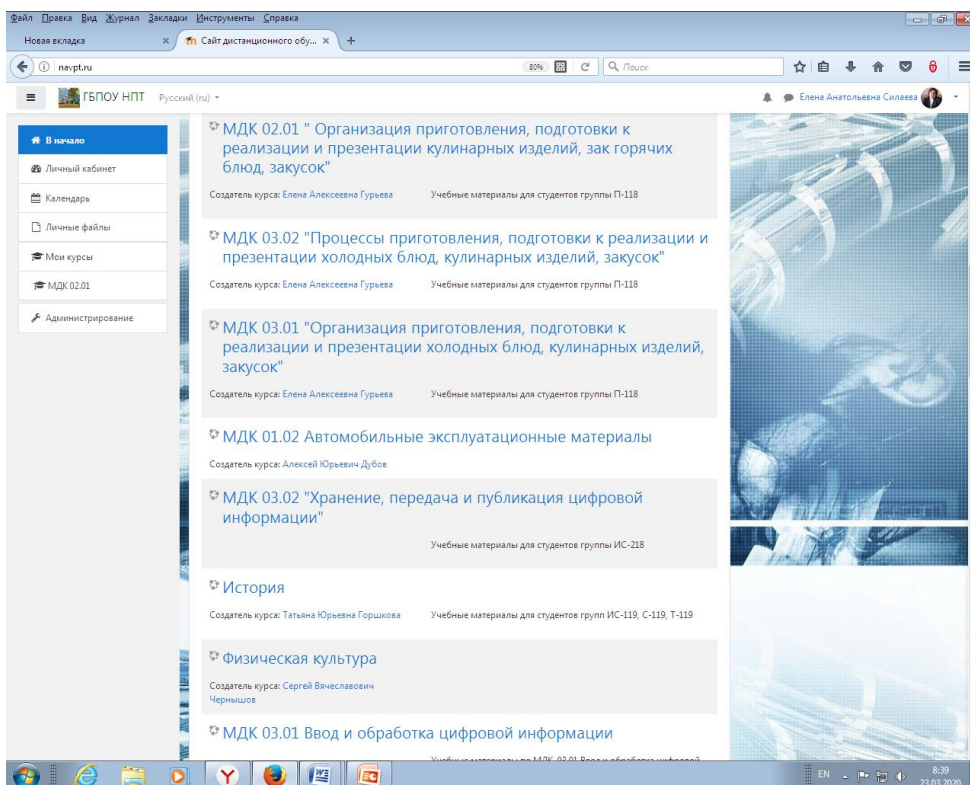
Файл Правка Вид Журнал Закладки Инструменты Справка

Новая вкладка ×
Сайт дистанционного обу... ×
+

navpt.ru
80%
Поиск

ГБПОУ НПТ Русский (ru)
Елена Анатольевна Силаева

В начало
Личный кабинет
Календарь
Личные файлы
Мои курсы
МДК 02.01
Администрирование

МДК 02.01 " Организация приготовления, подготовки к реализации и презентации кулинарных изделий, зак горячих блюд, закусок"
Создатель курса: Елена Алексеевна Гурьева Учебные материалы для студентов группы П-118

МДК 03.02 "Процессы приготовления, подготовки к реализации и презентации холодных блюд, кулинарных изделий, закусок"
Создатель курса: Елена Алексеевна Гурьева Учебные материалы для студентов группы П-118

МДК 03.01 "Организация приготовления, подготовки к реализации и презентации холодных блюд, кулинарных изделий, закусок"
Создатель курса: Елена Алексеевна Гурьева Учебные материалы для студентов группы П-118

МДК 01.02 Автомобильные эксплуатационные материалы
Создатель курса: Алексей Юрьевич Дубов

МДК 03.02 "Хранение, передача и публикация цифровой информации"
Учебные материалы для студентов группы ИС-218

История
Создатель курса: Татьяна Юрьевна Горшкова Учебные материалы для студентов групп ИС-119, С-119, Т-119

Физическая культура
Создатель курса: Сергей Вячеславович Чернышов

МДК 03.01 Ввод и обработка цифровой информации
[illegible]

EN 8:39 23.03.2020